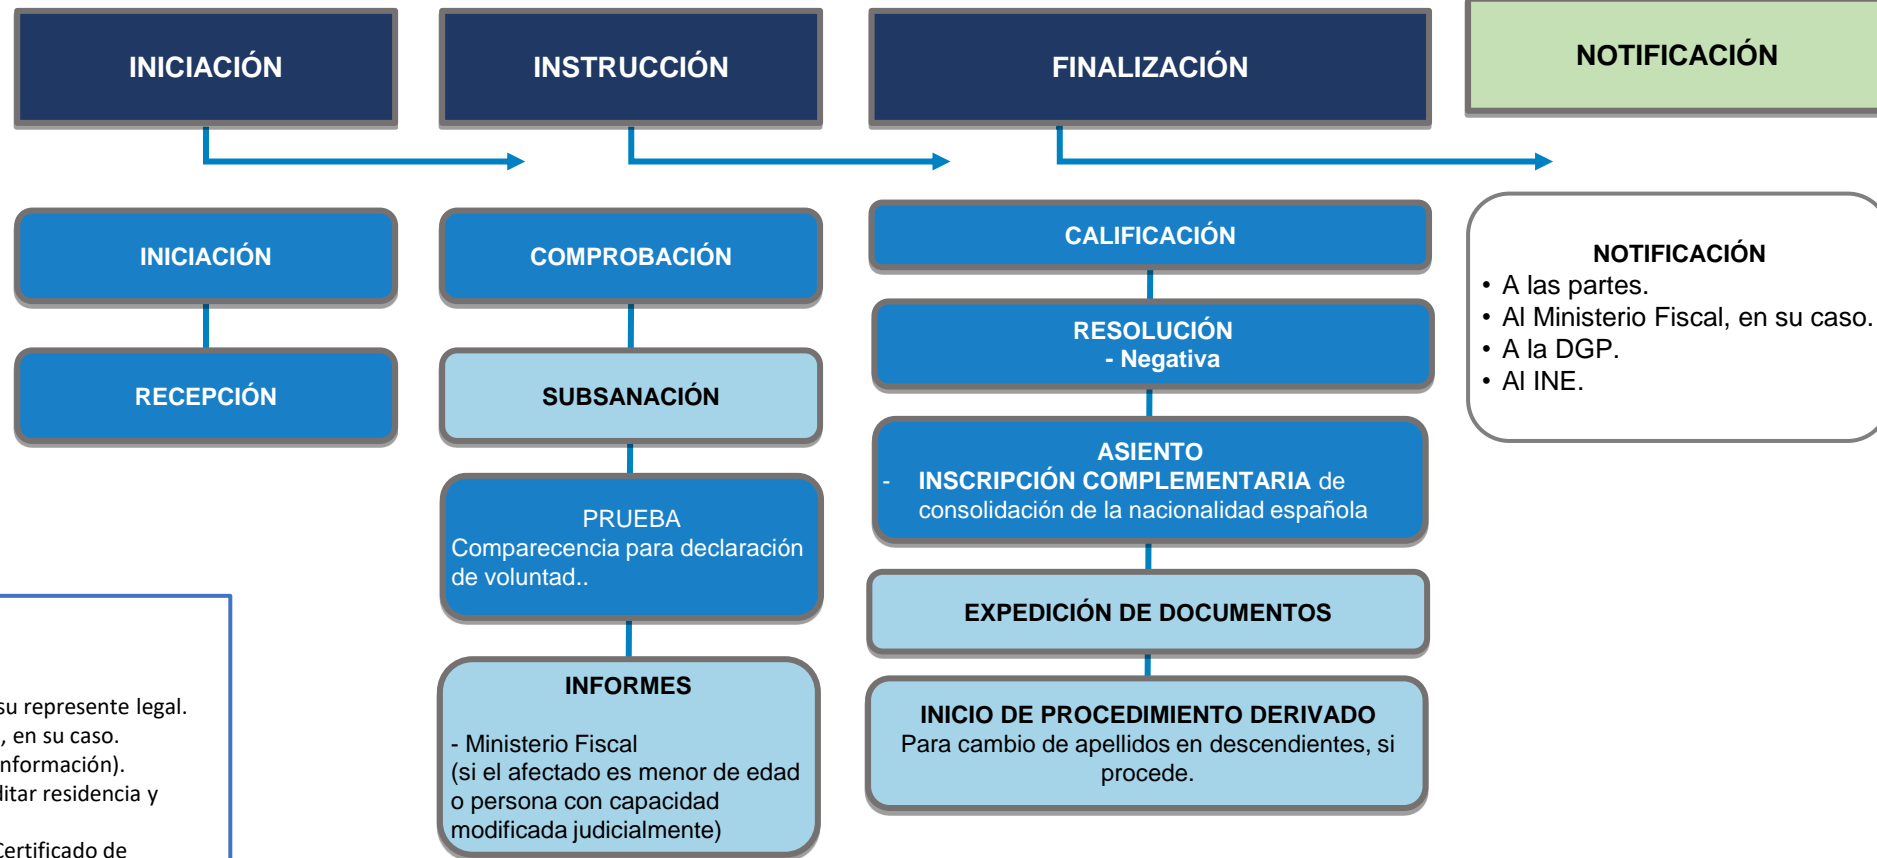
INICIACIÓN

INSTRUCCIÓN

FINALIZACIÓN

NOTIFICACIÓN

INICIACIÓN

RECEPCIÓN

COMPROBACIÓN

SUBSANACIÓN

PRUEBA
Comparecencia para declaración de voluntad..

INFORMES

- Ministerio Fiscal
(si el afectado es menor de edad o persona con capacidad modificada judicialmente)

CALIFICACIÓN

RESOLUCIÓN
- Negativa

ASIENTO
- INSCRIPCIÓN COMPLEMENTARIA de consolidación de la nacionalidad española

EXPEDICIÓN DE DOCUMENTOS

INICIO DE PROCEDIMIENTO DERIVADO
Para cambio de apellidos en descendientes, si procede.

NOTIFICACIÓN
• A las partes.
• Al Ministerio Fiscal, en su caso.
• A la DGP.
• Al INE.

su represente legal.
, en su caso.
nformación).
litar residencia y

Certificado de